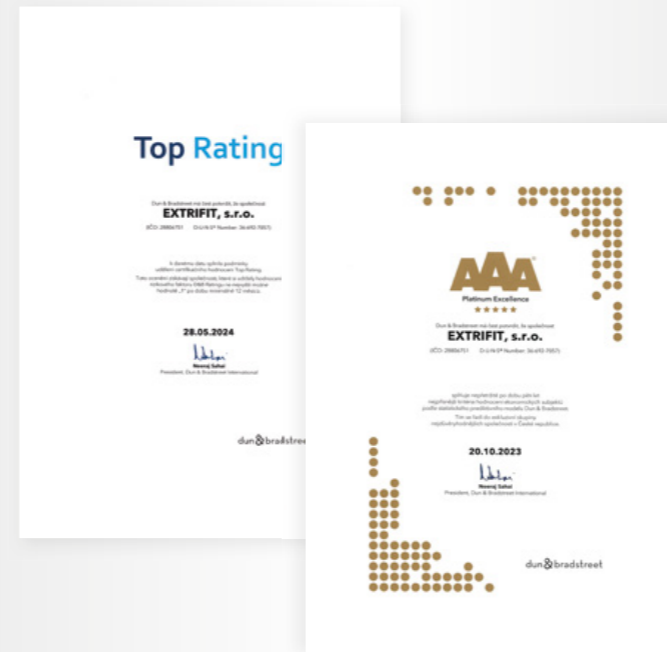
Top Rating

Dun & Bradstreet má čest potvrdit, že společnost

EXTRIFIT, s.r.o.

IČO: 28806751 D-U-N-S® Number: 36-692-7057

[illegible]

28.05.2024

Neeraj Sahai
President, Dun & Bradstreet International

dun&bradstreet

AAA

Platinum Excellence

Dun & Bradstreet má čest potvrdit, že společnost

EXTRIFIT, s.r.o.

IČO: 28806751 D-U-N-S® Number: 36-692-7057

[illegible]

20.10.2023

Neeraj Sahai
President, Dun & Bradstreet International

dun&bradstreet